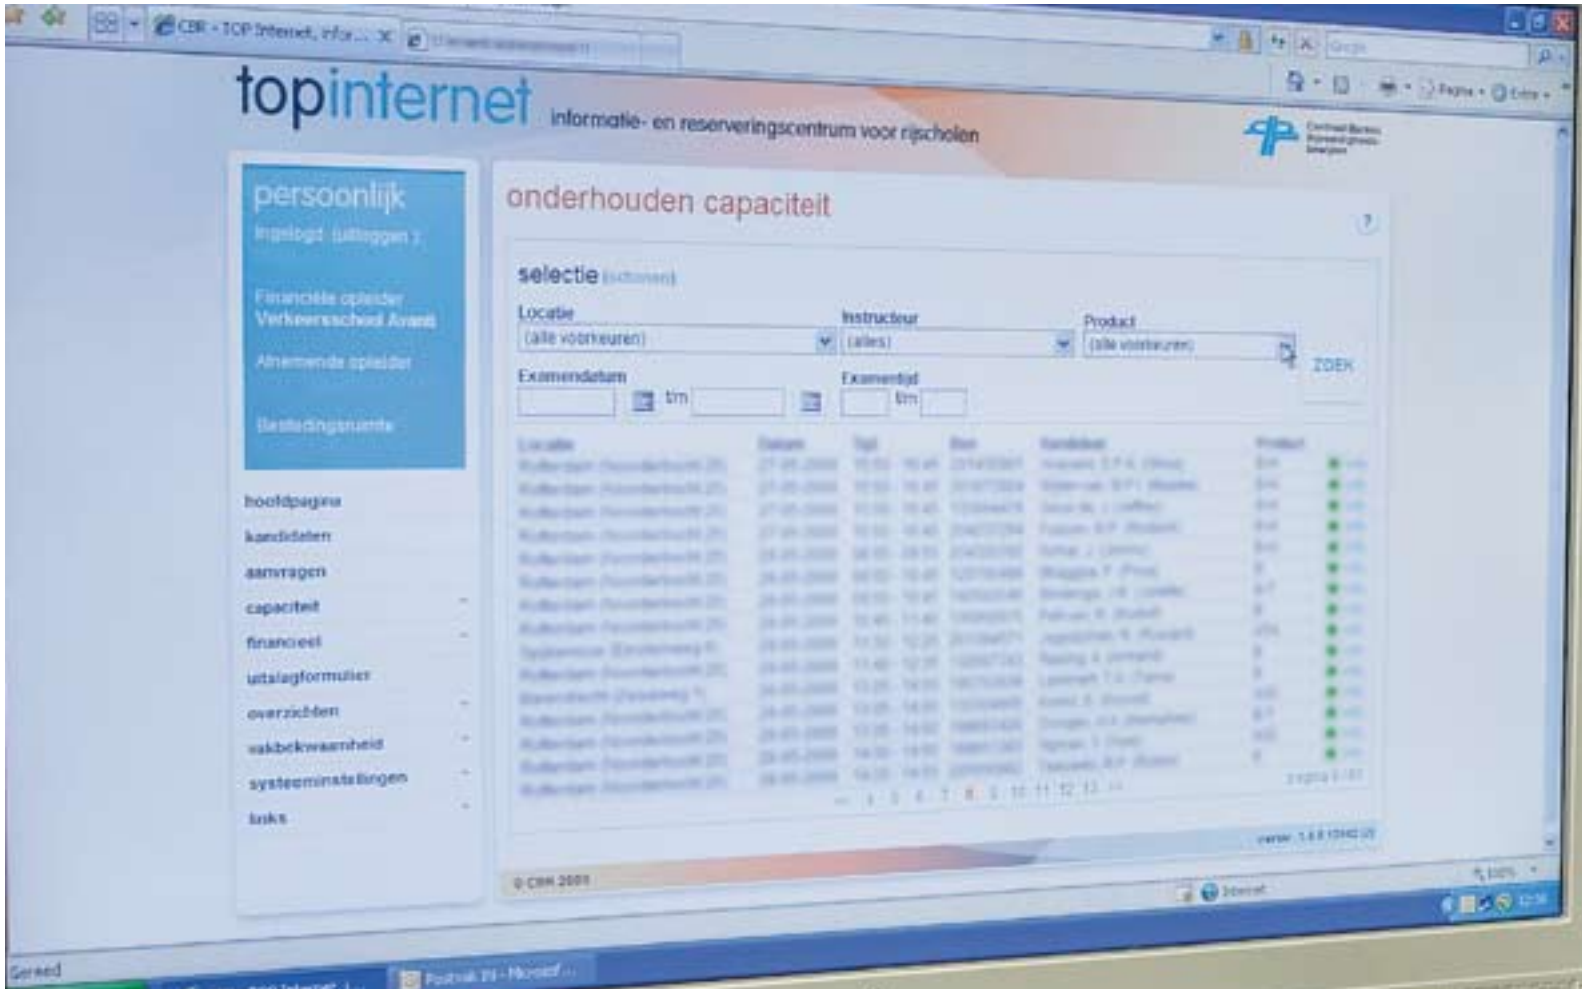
CBR - TOP Internet, infor... ×

topinternet informatie- en reserveringscentrum voor rijscholen

persoonlijk
Ingelogd (uitloggen)

Financiële opleider
Verkeersschool Avant

Aanvragende opleider

Bestedingsruimte

hoofdpagina
kandidaten
aanvragen
capaciteit
financieel
uitslagformulier
overzichten
vakbekwaamheid
systeeminstellingen
links

onderhouden capaciteit

?

selectie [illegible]

Locatie
(alle voorkeuren)

Instructeur
(alles)

Product
(alle voorkeuren)

ZOEK

Examendatum
t/m

Examentijd
t/m

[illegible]

© CBR 2005

Internet

Gereed

Postvak IN - Microsoft ...